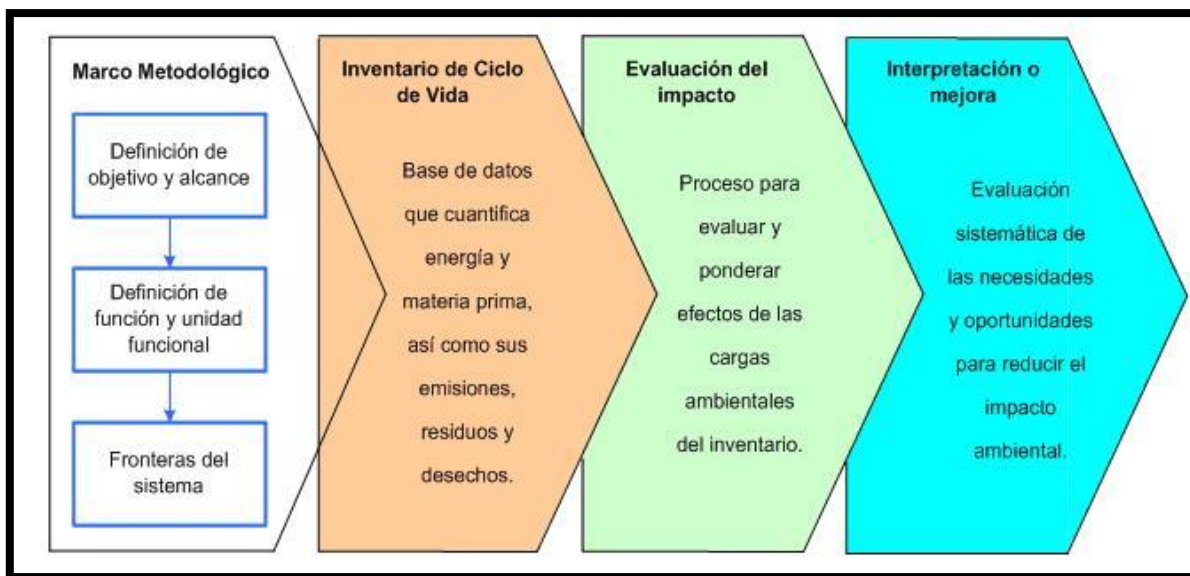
Marco Metodológico

Definición de objetivo y alcance

Definición de función y unidad funcional

Fronteras del sistema

Inventario de Ciclo de Vida

Base de datos que cuantifica energía y materia prima, así como sus emisiones, residuos y desechos.

Evaluación del impacto

Proceso para evaluar y ponderar efectos de las cargas ambientales del inventario.

Interpretación o mejora

Evaluación sistemática de las necesidades y oportunidades para reducir el impacto ambiental.